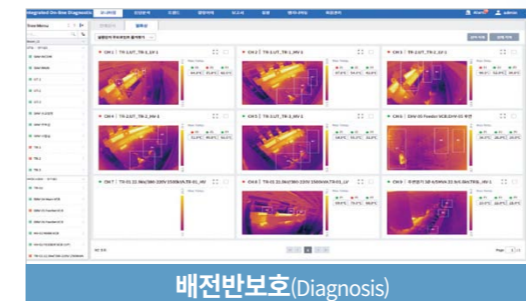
Integrated On-line Diagnostic

Tree Menu

CH-1 | TR-1(UT_TR-1_1P-1

CH-2 | TR-1(UT_TR-1_1M-1

CH-3 | TR-1(UT_TR-1_1P-1

CH-4 | TR-1(UT_TR-1_1M-1

CH-5 | TR-1(UT_TR-1_1M-1

CH-6 | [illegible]

CH-7 | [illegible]

CH-8 | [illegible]

CH-9 | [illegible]

admin

배전반보호(Diagnosis)